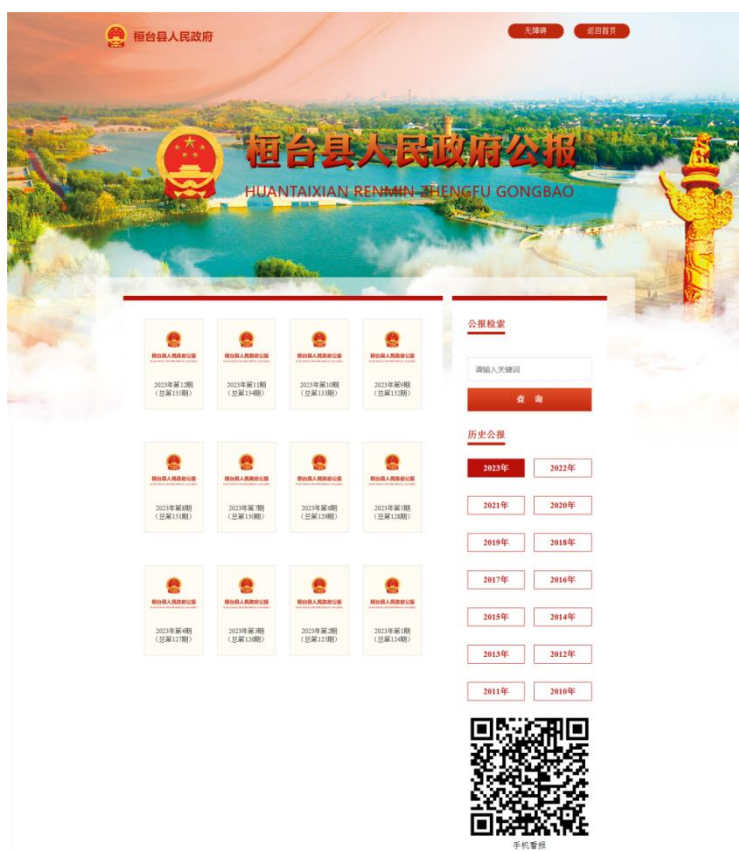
桓台县人民政府

无障碍

返回首页

桓台县人民政府公报

HUANTAIXIAN RENMIN ZHENGFU GONGBAO

桓台县人民政府公报
2023年第12期
（总第135期）

桓台县人民政府公报
2023年第11期
（总第134期）

桓台县人民政府公报
2023年第10期
（总第133期）

桓台县人民政府公报
2023年第9期
（总第132期）

桓台县人民政府公报
2023年第8期
（总第131期）

桓台县人民政府公报
2023年第7期
（总第130期）

桓台县人民政府公报
2023年第6期
（总第129期）

桓台县人民政府公报
2023年第5期
（总第128期）

桓台县人民政府公报
2023年第4期
（总第127期）

桓台县人民政府公报
2023年第3期
（总第126期）

桓台县人民政府公报
2023年第2期
（总第125期）

桓台县人民政府公报
2023年第1期
（总第124期）

公报检索

请输入关键词

查 询

历史公报

2023年 2022年
2021年 2020年
2019年 2018年
2017年 2016年
2015年 2014年
2013年 2012年
2011年 2010年

手机看报